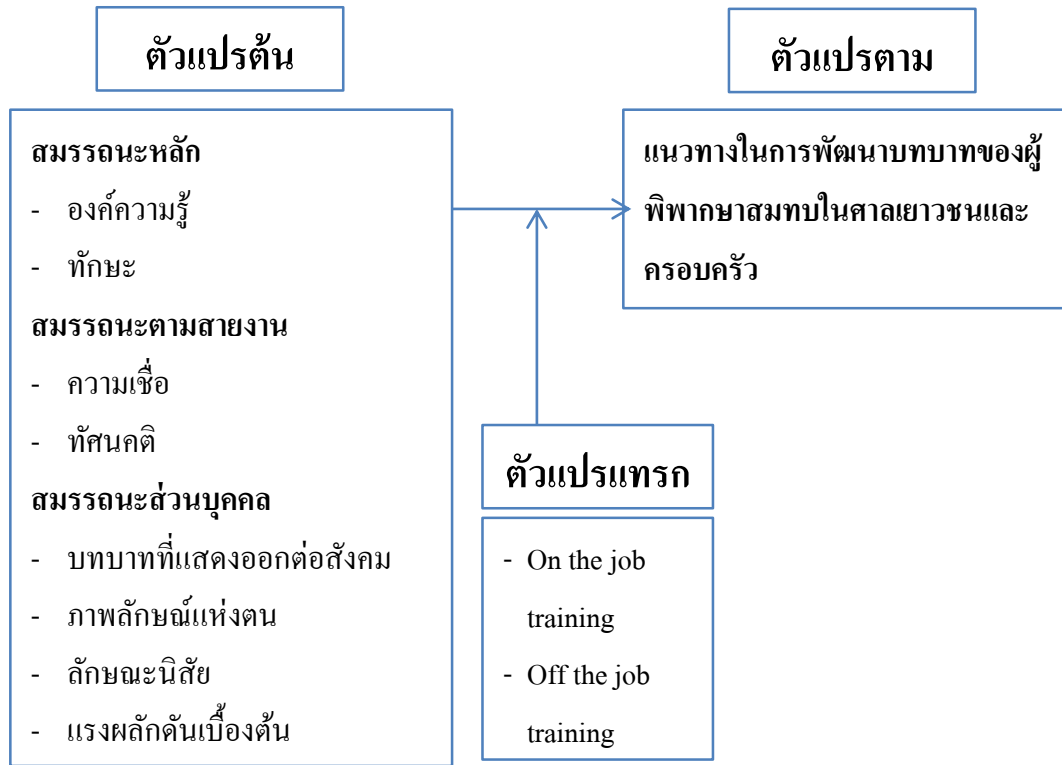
ตัวแปรต้น

สมรรถนะหลัก
- องค์ความรู้
- ทักษะ
สมรรถนะตามสายงาน
- ความเชื่อ
- ทัศนคติ
สมรรถนะส่วนบุคคล
- บทบาทที่แสดงออกต่อสังคม
- ภาพลักษณ์แห่งตน
- ลักษณะนิสัย
- แรงผลักดันเบื้องต้น

ตัวแปรตาม

แนวทางในการพัฒนาบทบาทของผู้พิพากษาสมทบในศาลเยาวชนและครอบครัว

ตัวแปรแทรก

- On the job training
- Off the job training